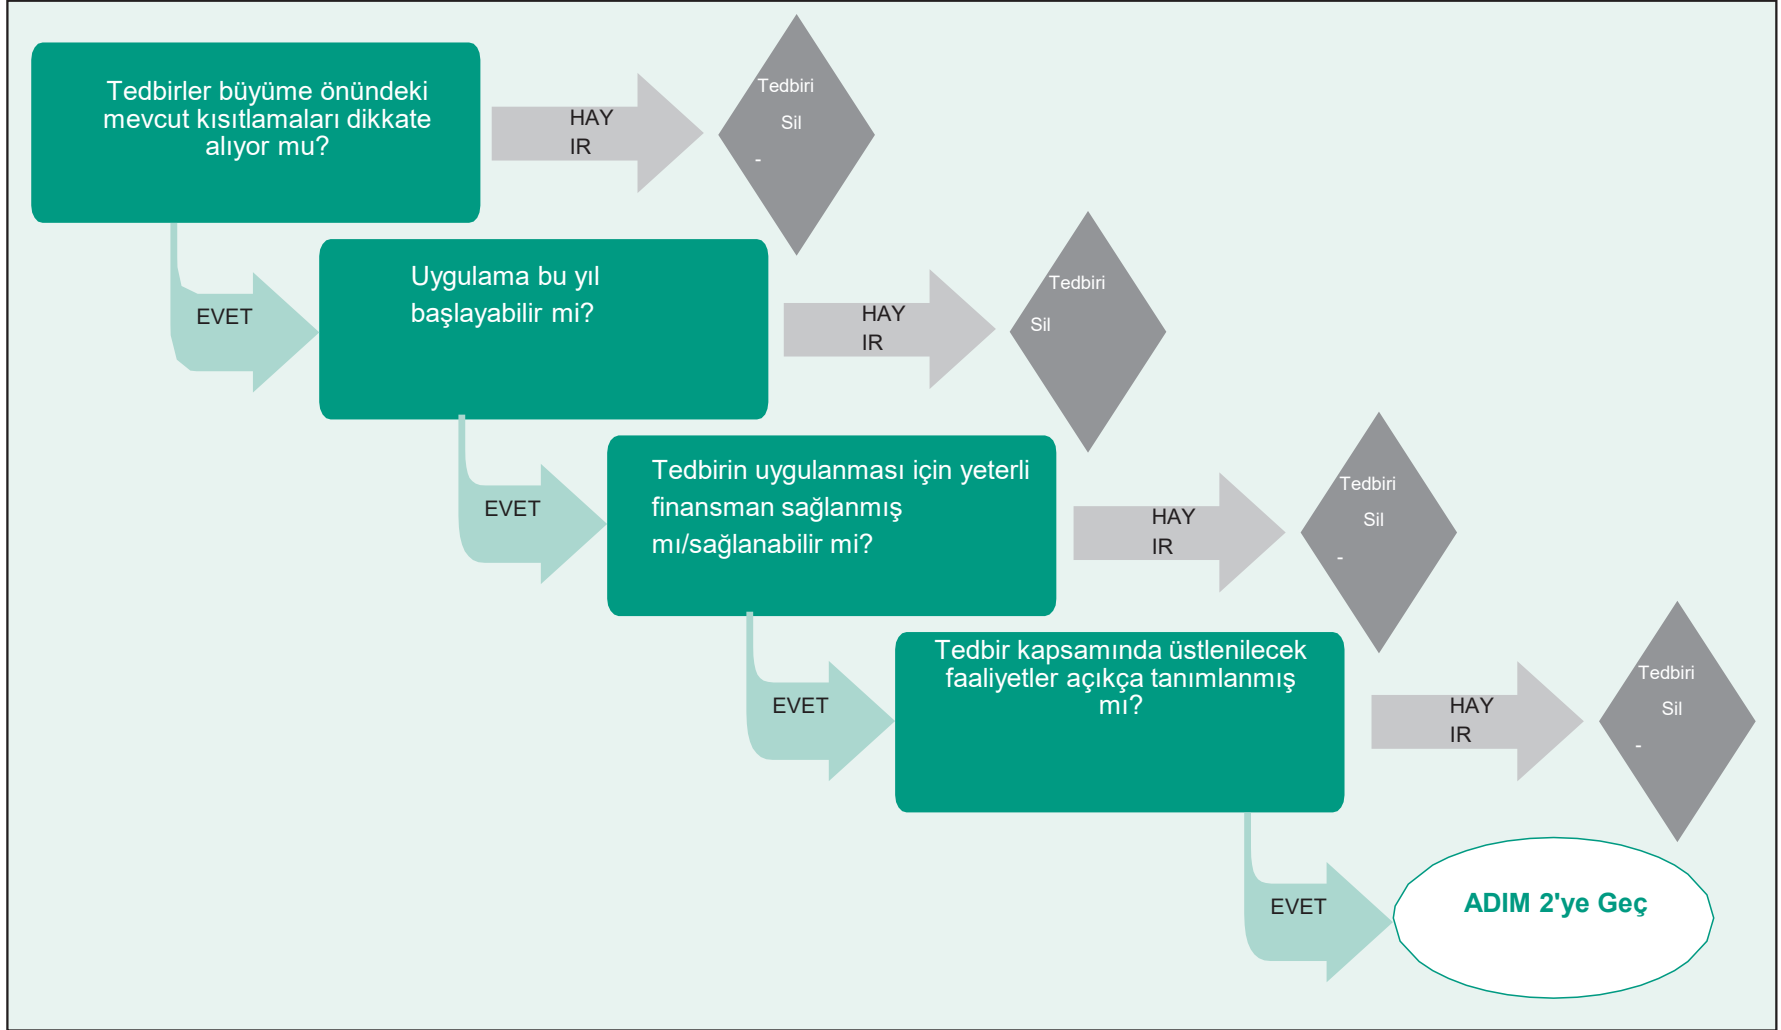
Tedbirler büyüme önündeki mevcut kısıtlamaları dikkate alıyor mu?

HAY IR

Tedbiri Sil -

EVET

Uygulama bu yıl başlayabilir mi?

HAY IR

Tedbiri Sil

EVET

Tedbirin uygulanması için yeterli finansman sağlanmış mı/sağlanabilir mi?

HAY IR

Tedbiri Sil -

EVET

Tedbir kapsamında üstlenilecek faaliyetler açıkça tanımlanmış mı?

HAY IR

Tedbiri Sil -

EVET

ADIM 2'ye Geç